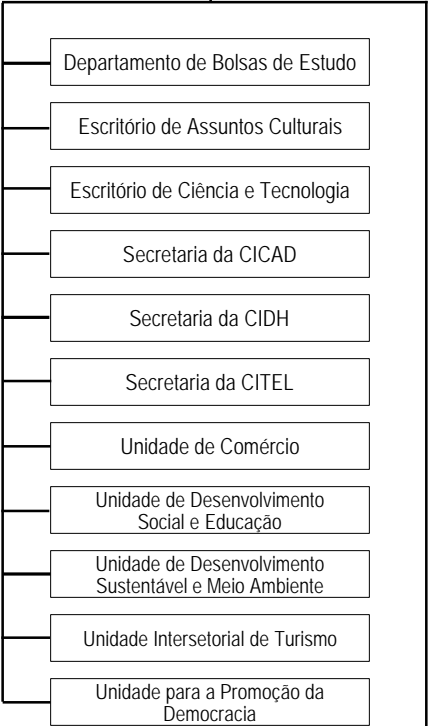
Departamento de Bolsas de Estudo

Escritório de Assuntos Culturais

Escritório de Ciência e Tecnologia

Secretaria da CICAD

Secretaria da CIDH

Secretaria da CITEL

Unidade de Comércio

Unidade de Desenvolvimento Social e Educação

Unidade de Desenvolvimento Sustentável e Meio Ambiente

Unidade Intersetorial de Turismo

Unidade para a Promoção da Democracia